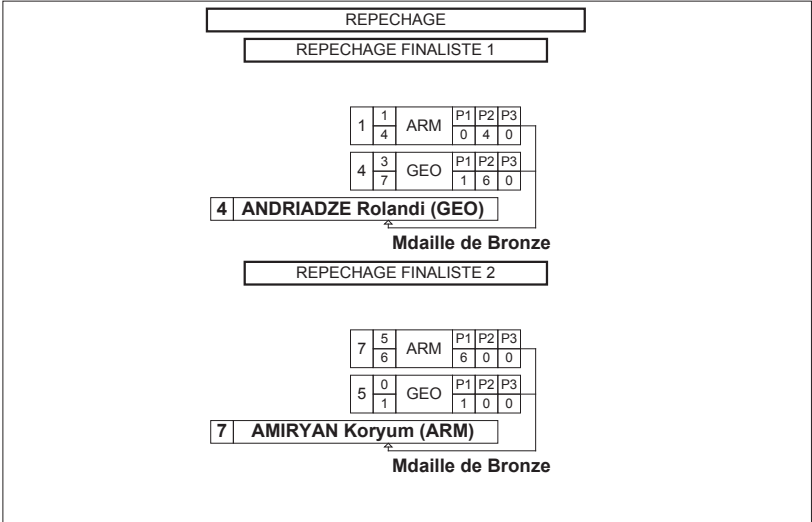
REPECHAGE

REPECHAGE FINALISTE 1

| 1 | 1 / 4 | ARM | P1 | P2 | P3 |
|---|---|---|---|---|---|
| | | | 0 | 4 | 0 |

| 4 | 3 / 7 | GEO | P1 | P2 | P3 |
|---|---|---|---|---|---|
| | | | 1 | 6 | 0 |

4 ANDRIADZE Rolandi (GEO)

Mdaille de Bronze

REPECHAGE FINALISTE 2

| 7 | 5 / 6 | ARM | P1 | P2 | P3 |
|---|---|---|---|---|---|
| | | | 6 | 0 | 0 |

| 5 | 0 / 1 | GEO | P1 | P2 | P3 |
|---|---|---|---|---|---|
| | | | 1 | 0 | 0 |

7 AMIRYAN Koryum (ARM)

Mdaille de Bronze